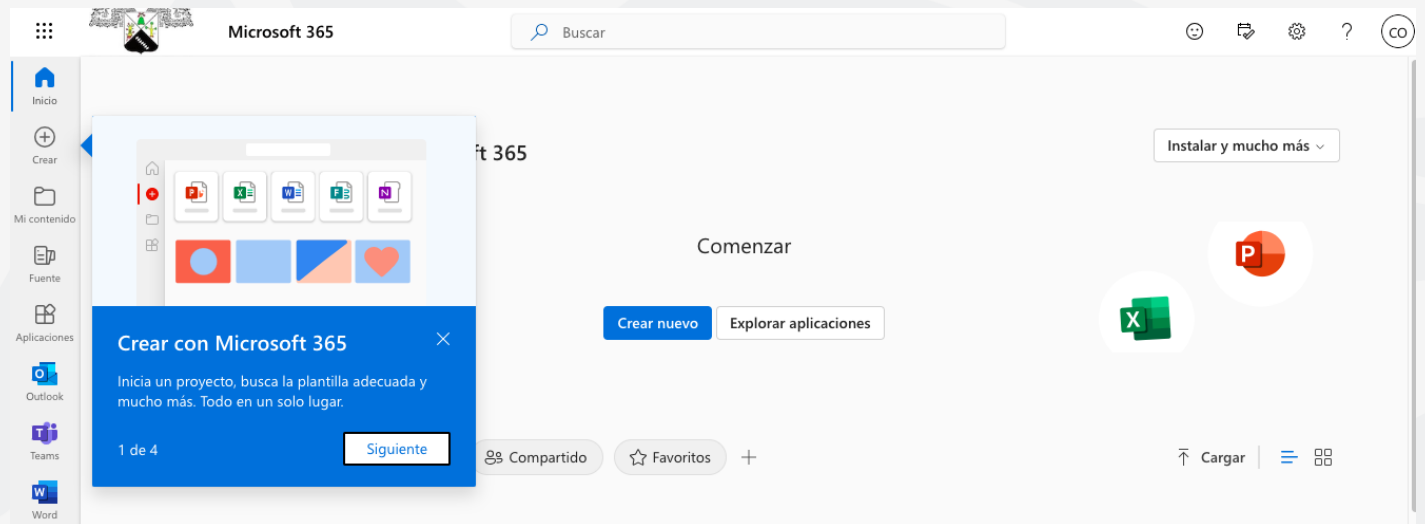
Microsoft 365

Buscar

CO

Inicio

Crear

Mi contenido

Fuente

Aplicaciones

Outlook

Teams

Word

ft 365

Instalar y mucho más

Comenzar

Crear nuevo

Explorar aplicaciones

Crear con Microsoft 365

Inicia un proyecto, busca la plantilla adecuada y mucho más. Todo en un solo lugar.

1 de 4

Siguiente

Compartido

Favoritos

Cargar